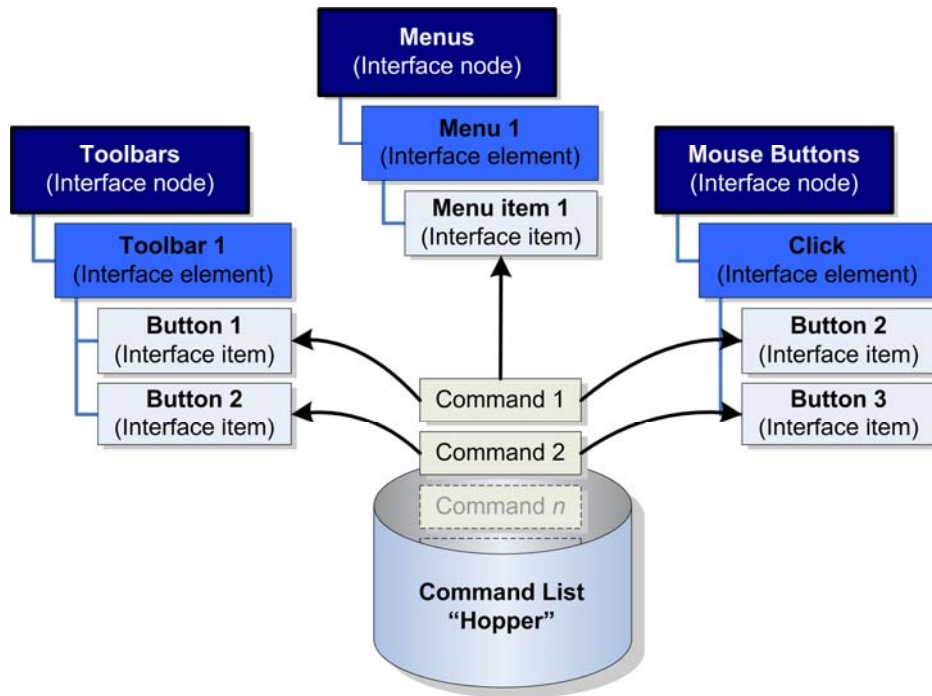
Menus
(Interface node)

Menu 1
(Interface element)

Menu item 1
(Interface item)

Toolbars
(Interface node)

Toolbar 1
(Interface element)

Button 1
(Interface item)

Button 2
(Interface item)

Mouse Buttons
(Interface node)

Click
(Interface element)

Button 2
(Interface item)

Button 3
(Interface item)

Command 1

Command 2

Command $n$

Command List
"Hopper"